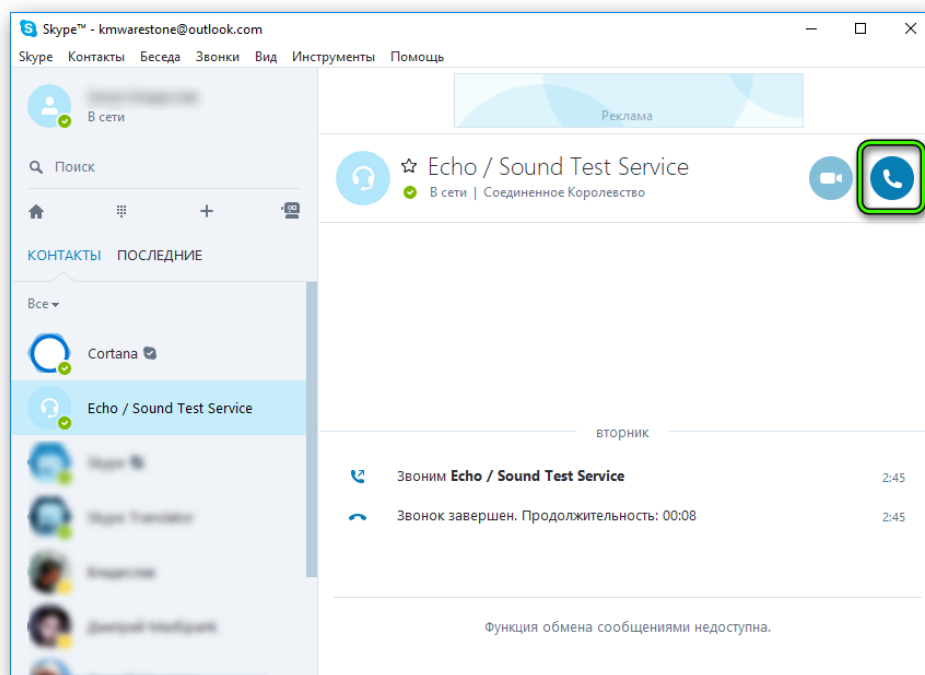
Skype™ - kmwarestone@outlook.com

Skype Контакты Беседа Звонки Вид Инструменты Помощь

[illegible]
В сети

Поиск

КОНТАКТЫ ПОСЛЕДНИЕ

Все

Cortana

Echo / Sound Test Service

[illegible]

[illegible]

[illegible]

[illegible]

Реклама

Echo / Sound Test Service
В сети | Соединенное Королевство

вторник

Звоним Echo / Sound Test Service 2:45

Звонок завершен. Продолжительность: 00:08 2:45

Функция обмена сообщениями недоступна.